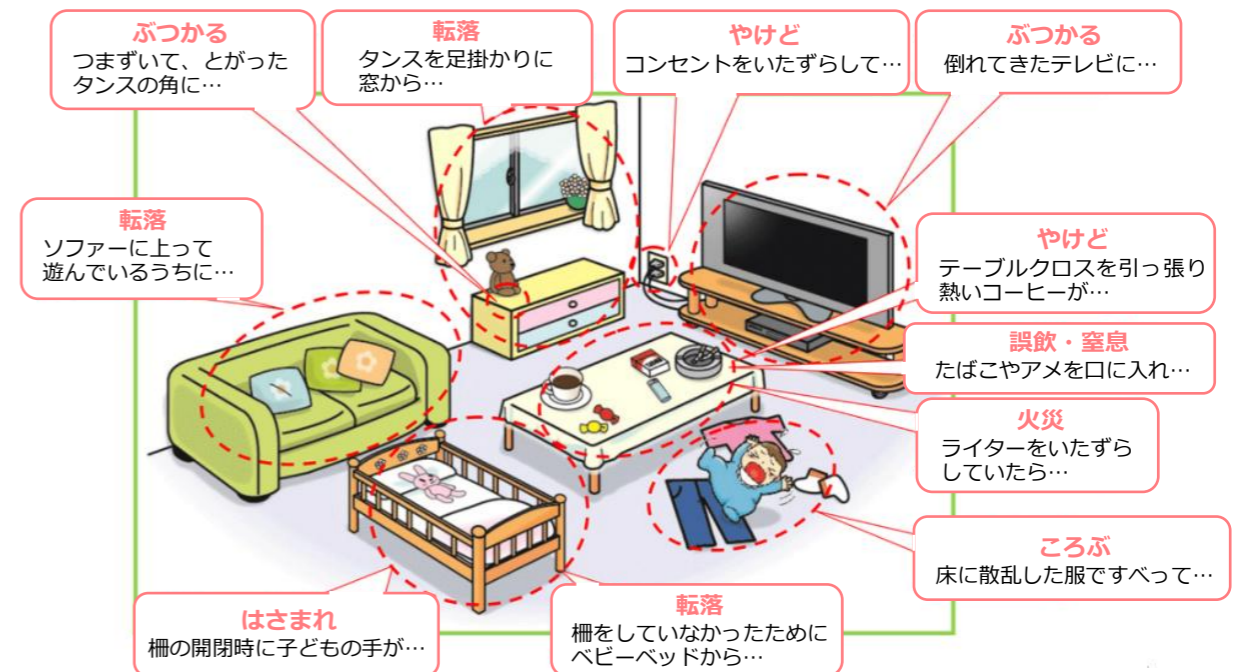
ぶつかる
つまずいて、とがったタンスの角に…

転落
タンスを足掛かりに窓から…

やけど
コンセントをいたずらして…

ぶつかる
倒れてきたテレビに…

転落
ソファーに上って遊んでいるうちに…

やけど
テーブルクロスを引っ張り熱いコーヒーが…

誤飲・窒息
たばこやアメを口に入れ…

火災
ライターをいたずらしていたら…

ころぶ
床に散乱した服ですべって…

はさまれ
柵の開閉時に子どもの手が…

転落
柵をしていなかったためにベビーベッドから…